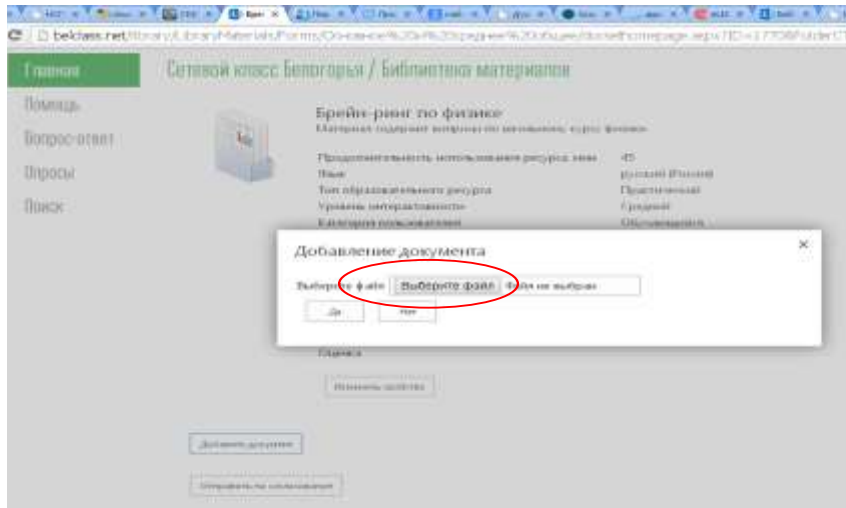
belclass.net/library/LibraryMaterials/Forms/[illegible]

Главная
Помощь
Вопрос-ответ
Опросы
Поиск

Сетевой класс Белогорья / Библиотека материалов

Брейн-ринг по физике
Материал содержит вопросы по школьному курсу физики

Продолжительность использования ресурса, мин: 45
Язык: русский (Россия)
Тип образовательного ресурса: Практический
Уровень интерактивности: Средний
Категория пользователей: Обучающийся

Добавление документа
×
Выберите файл: Выберите файл Файл не выбран
Да Нет

Оценка
Изменить свойства

Добавить документ

Отправить на согласование